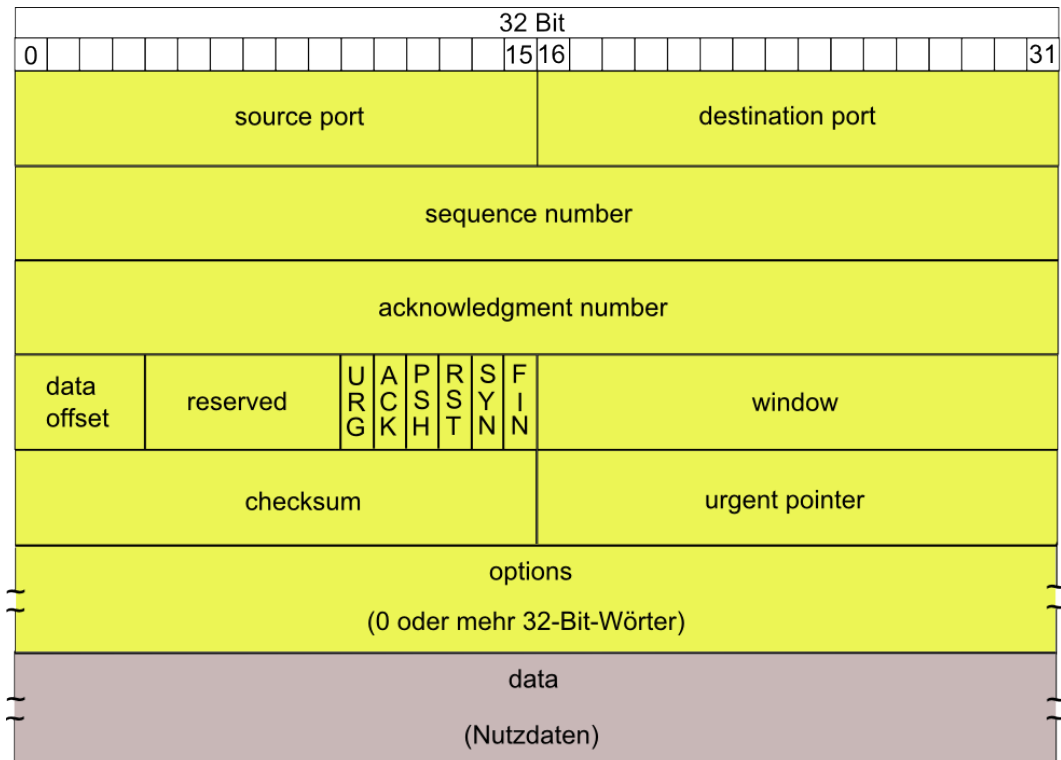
32 Bit

0 15 16 31

| source port | destination port |
|---|---|
| sequence number | |
| acknowledgment number | |

| data offset | reserved | URG | ACK | PSH | RST | SYN | FIN | window |
|---|---|---|---|---|---|---|---|---|

| checksum | urgent pointer |
|---|---|

options

(0 oder mehr 32-Bit-Wörter)

data

(Nutzdaten)